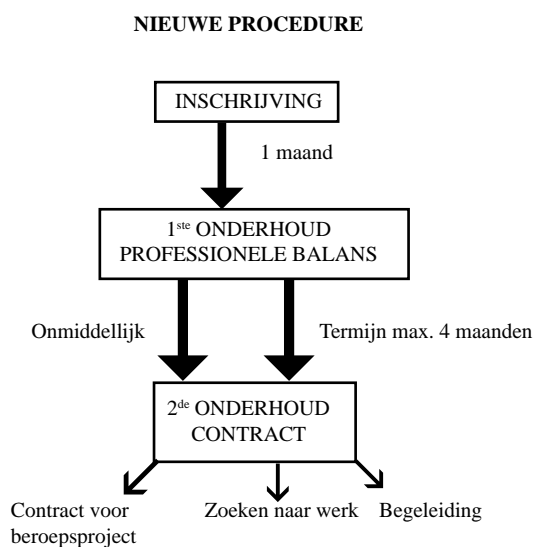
NIEUWE PROCEDURE

INSCHRIJVING

1 maand

1$^{ste}$ ONDERHOUD PROFESSIONELE BALANS

Onmiddellijk

Termijn max. 4 maanden

2$^{de}$ ONDERHOUD CONTRACT

Contract voor beroepsproject

Zoeken naar werk

Begeleiding